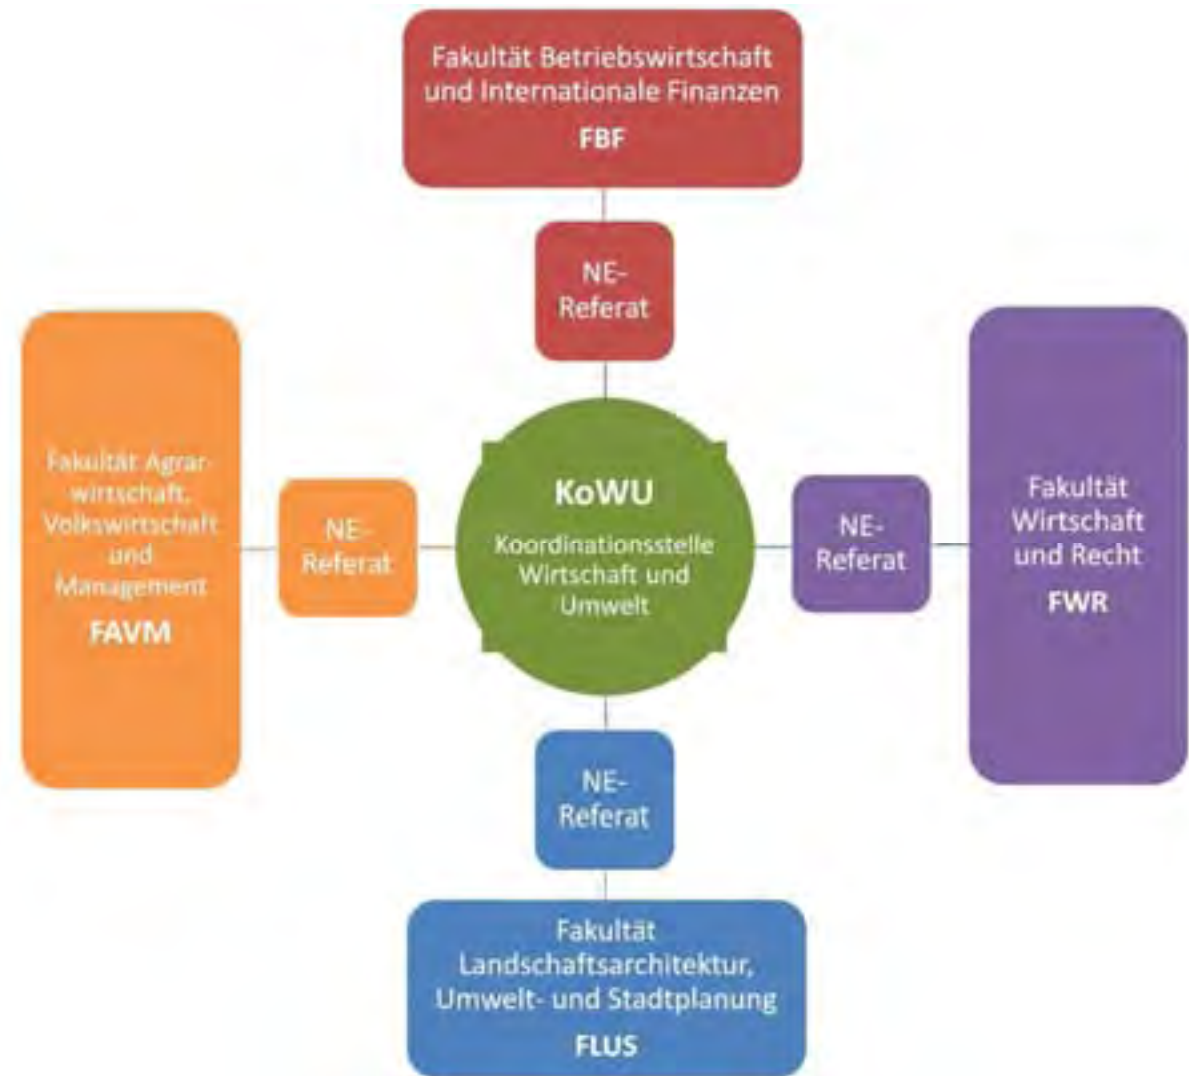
Fakultät Betriebswirtschaft und Internationale Finanzen
FBF

NE-Referat

Fakultät Agrarwirtschaft, Volkswirtschaft und Management
FAVM

NE-Referat

KoWU
Koordinationsstelle Wirtschaft und Umwelt

NE-Referat

Fakultät Wirtschaft und Recht
FWR

NE-Referat

Fakultät Landschaftsarchitektur, Umwelt- und Stadtplanung
FLUS